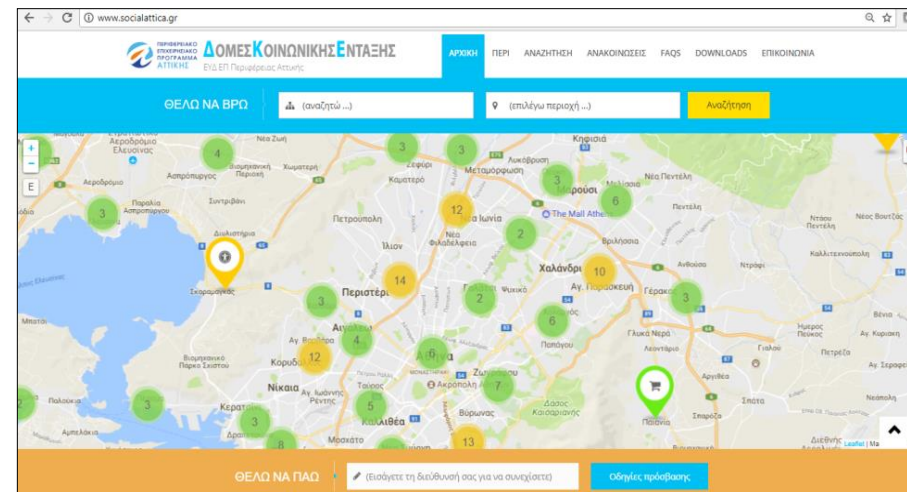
www.socialattica.gr

ΠΕΡΙΦΕΡΕΙΑΚΟ ΕΠΙΧΕΙΡΗΣΙΑΚΟ ΠΡΟΓΡΑΜΜΑ ΑΤΤΙΚΗΣ

ΔΟΜΕΣ ΚΟΙΝΩΝΙΚΗΣ ΕΝΤΑΞΗΣ
ΕΥΔ ΕΠ Περιφέρειας Αττικής

ΑΡΧΙΚΗ ΠΕΡΙ ΑΝΑΖΗΤΗΣΗ ΑΝΑΚΟΙΝΩΣΕΙΣ FAQS DOWNLOADS ΕΠΙΚΟΙΝΩΝΙΑ

ΘΕΛΩ ΝΑ ΒΡΩ (αναζητώ ...) (επιλέγω περιοχή ...) Αναζήτηση

+
-
E

Αεροδρόμιο Ελευσίνας
Νέα Ζωή
Κηφισιά
4
Βιομηχανική Περιοχή
Χωματερή
3
3
Ζεφύρι
Λυκόβρυση
Μεταμόρφωση
Ασπρόπυργος
Αεροδρόμιο
Καματερό
3
Μαρούσι
Νέα Πεντέλη
Παραλία Ασπροπύργου
Σουρωτή
Πεντέλη
3
12
6
Πετρούπολη
Νέα Ιωνία
The Mall Athens
Νταού Πεντέλη
Νέος Βουτζάς
Διυλιστήρια
Νέα Φιλαδέλφεια
2
Ίλιον
Βριλήσσια
Καλλιτεχνούπολη
Χαλάνδρι
10
Ανθούσα
Ντράφι
Σκαραμαγκάς
14
Ψυχικό
Αγ. Παρασκευή
Γέρακας
3
Περιστέρι
2
3
Αιγάλεω
6
Μπισίτι
Γλυκά Νερά
Ήμερος Πεύκος
Αγ. Κυριακή
Αγ. Ιωάννης Ρέντης
4
Παπάγου
Λεοντάρι
Γλυκό
Πετρέζα
Βιομηχανικό Πάρκο Σχιστού
12
Κορυδαλλός
6
Αρτέμιδα
Αγ. Σεραφ
Νίκαια
Ζωγράφου
7
Ακρόπολη
Ταύρος
Δάσος Καισαριανής
Παλαιά
3
5
Παιανία
2
Βύρωνας
Σπάτα
Κερατσίνι
3
Αμπελάκια
Καλλιθέα
Σπυρλά
Νεάπολη
Δραπετσώνα
8
Μοσχάτο
13
Leaflet | Ma

ΘΕΛΩ ΝΑ ΠΑΩ (Εισάγετε τη διεύθυνσή σας για να συνεχίσετε) Οδηγίες πρόσβασης